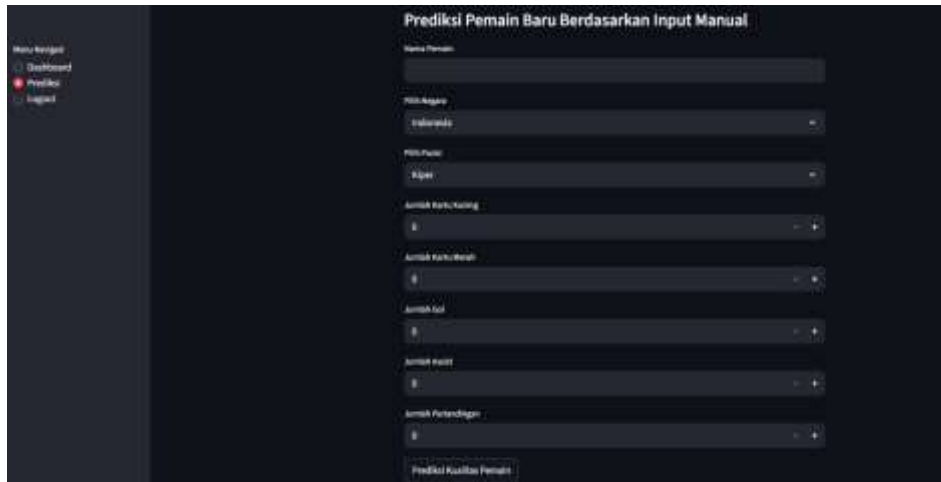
Menu Navigasi
Dashboard
Prediksi
Logout

Prediksi Pemain Baru Berdasarkan Input Manual

Nama Pemain

Pilih Negara
Indonesia

Pilih Posisi
Kiper

Jumlah Kartu Kuning
0
−
+

Jumlah Kartu Merah
0
−
+

Jumlah Gol
0
−
+

Jumlah Assist
0
−
+

Jumlah Pertandingan
0
−
+

Prediksi Kualitas Pemain